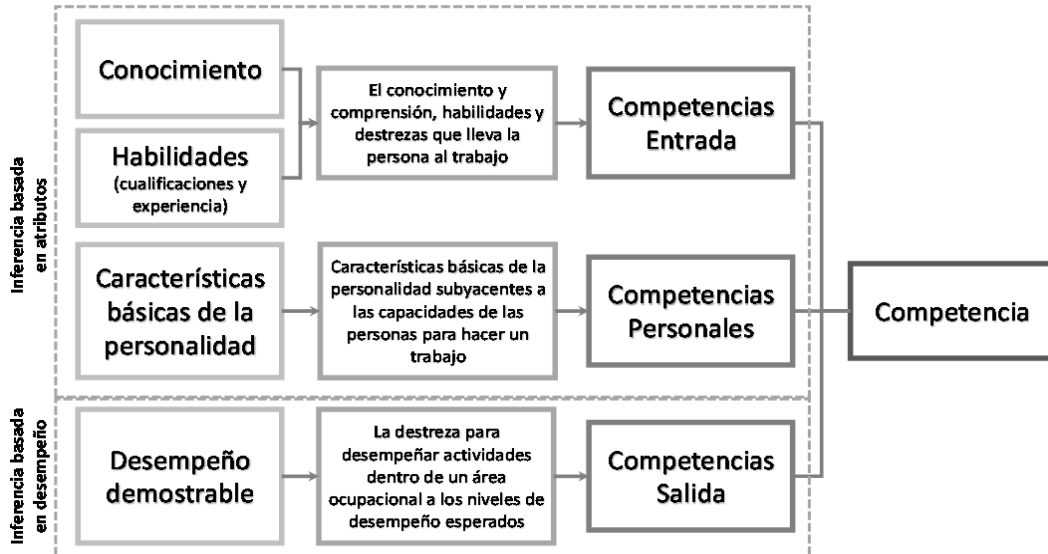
Inferencia basada en atributos

Conocimiento

Habilidades (cualificaciones y experiencia)

El conocimiento y comprensión, habilidades y destrezas que lleva la persona al trabajo

Competencias Entrada

Características básicas de la personalidad

Características básicas de la personalidad subyacentes a las capacidades de las personas para hacer un trabajo

Competencias Personales

Competencia

Inferencia basada en desempeño

Desempeño demostrable

La destreza para desempeñar actividades dentro de un área ocupacional a los niveles de desempeño esperados

Competencias Salida